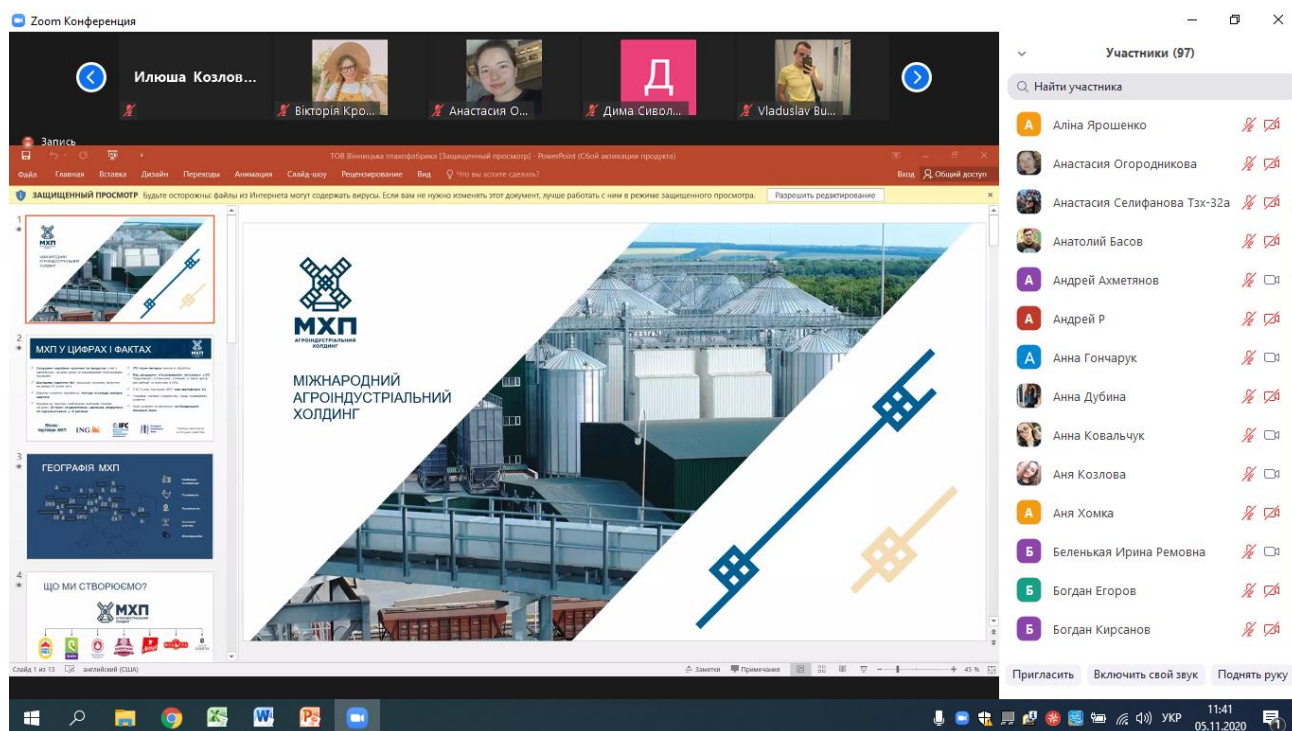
Zoom Конференция

Илюша Козлов...

Вікторія Кро...

Анастасия О...

Д

Дима Сивол...

Vladuslav Bu...

Запись

ТОВ Вінницька птахофабрика [Защищенный просмотр] - PowerPoint (Сбой активации продукта)

Файл Главная Вставка Дизайн Переходы Анимация Слайд-шоу Рецензирование Вид Что вы хотите сделать?

Вход Общий доступ

ЗАЩИЩЕННЫЙ ПРОСМОТР Будьте осторожны: файлы из Интернета могут содержать вирусы. Если вам не нужно изменять этот документ, лучше работать с ним в режиме защищенного просмотра. Разрешить редактирование

1

МХП МІЖНАРОДНИЙ АГРОІНДУСТРІАЛЬНИЙ ХОЛДИНГ

2

МХП У ЦИФРАХ І ФАКТАХ

3

ГЕОГРАФІЯ МХП

4

ЩО МИ СТВОРЮЄМО?

МХП

МХП
АГРОІНДУСТРІАЛЬНИЙ ХОЛДИНГ

МІЖНАРОДНИЙ АГРОІНДУСТРІАЛЬНИЙ ХОЛДИНГ

Слайд 1 из 13 английский (США)

Заметки Примечания 45 %

Участники (97)

Найти участника

Аліна Ярошенко
Анастасия Огородникова
Анастасия Селифанова Тзх-32а
Анатолий Басов
Андрей Ахметянов
Андрей Р
Анна Гончарук
Анна Дубина
Анна Ковальчук
Аня Козлова
Аня Хомка
Беленькая Ирина Ремовна
Богдан Егоров
Богдан Кирсанов

Пригласить Включить свой звук Поднять руку

УКР 11:41 05.11.2020